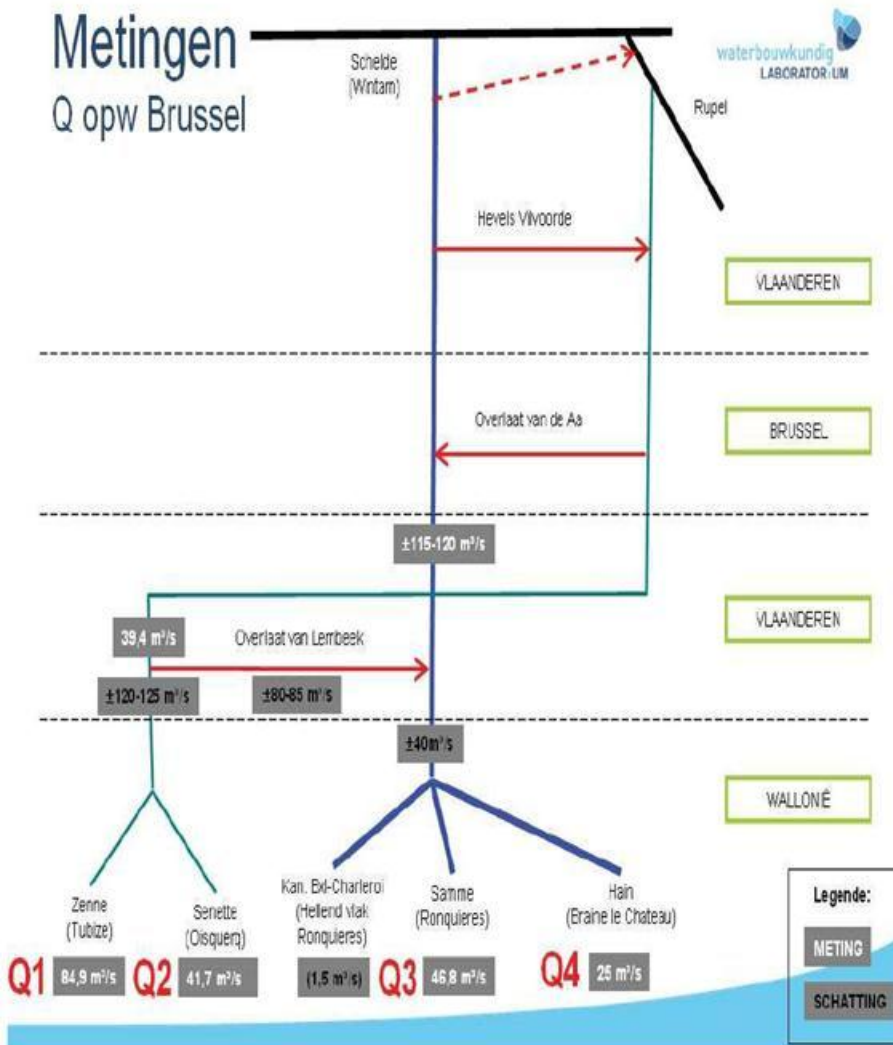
Metingen
Q opw Brussel

waterbouwkundig LABORATORIUM

Schelde (Wintam)

Rupel

Hevels Vilvoorde

VLAANDEREN

Overlaat van de Aa

BRUSSEL

±115-120 m³/s

VLAANDEREN

39,4 m³/s

Overlaat van Lembeek

±120-125 m³/s

±80-85 m³/s

±40m³/s

WALLONIË

Zenne (Tubize)

Senette (Oisquerq)

Kan. Bxl-Charleroi (Hellend vlak Ronquieres)

Samme (Ronquieres)

Hain (Braine le Chateau)

Q1 84,9 m³/s

Q2 41,7 m³/s

(1,5 m³/s)

Q3 46,8 m³/s

Q4 25 m³/s

Legende:

METING

SCHATTING